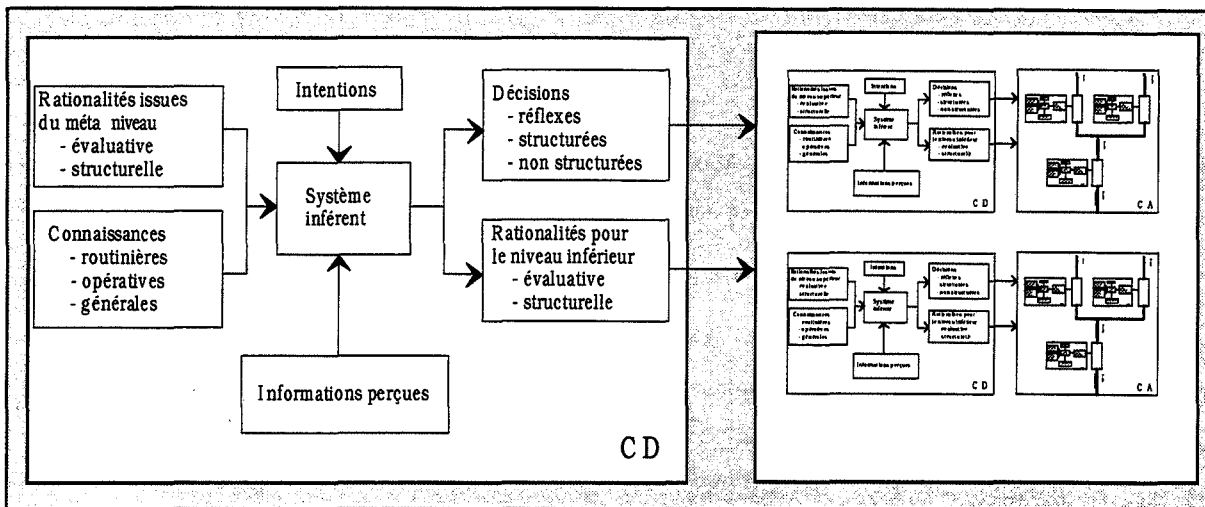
Rationalités issues du méta niveau
- évaluative
- structurelle

Connaissances
- routinières
- opératives
- générales

Intentions

Système inférent

Informations perçues

Décisions
- réflexes
- structurées
- non structurées

Rationalités pour le niveau inférieur
- évaluative
- structurelle

C D

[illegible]

C D

C A

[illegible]

C D

C A